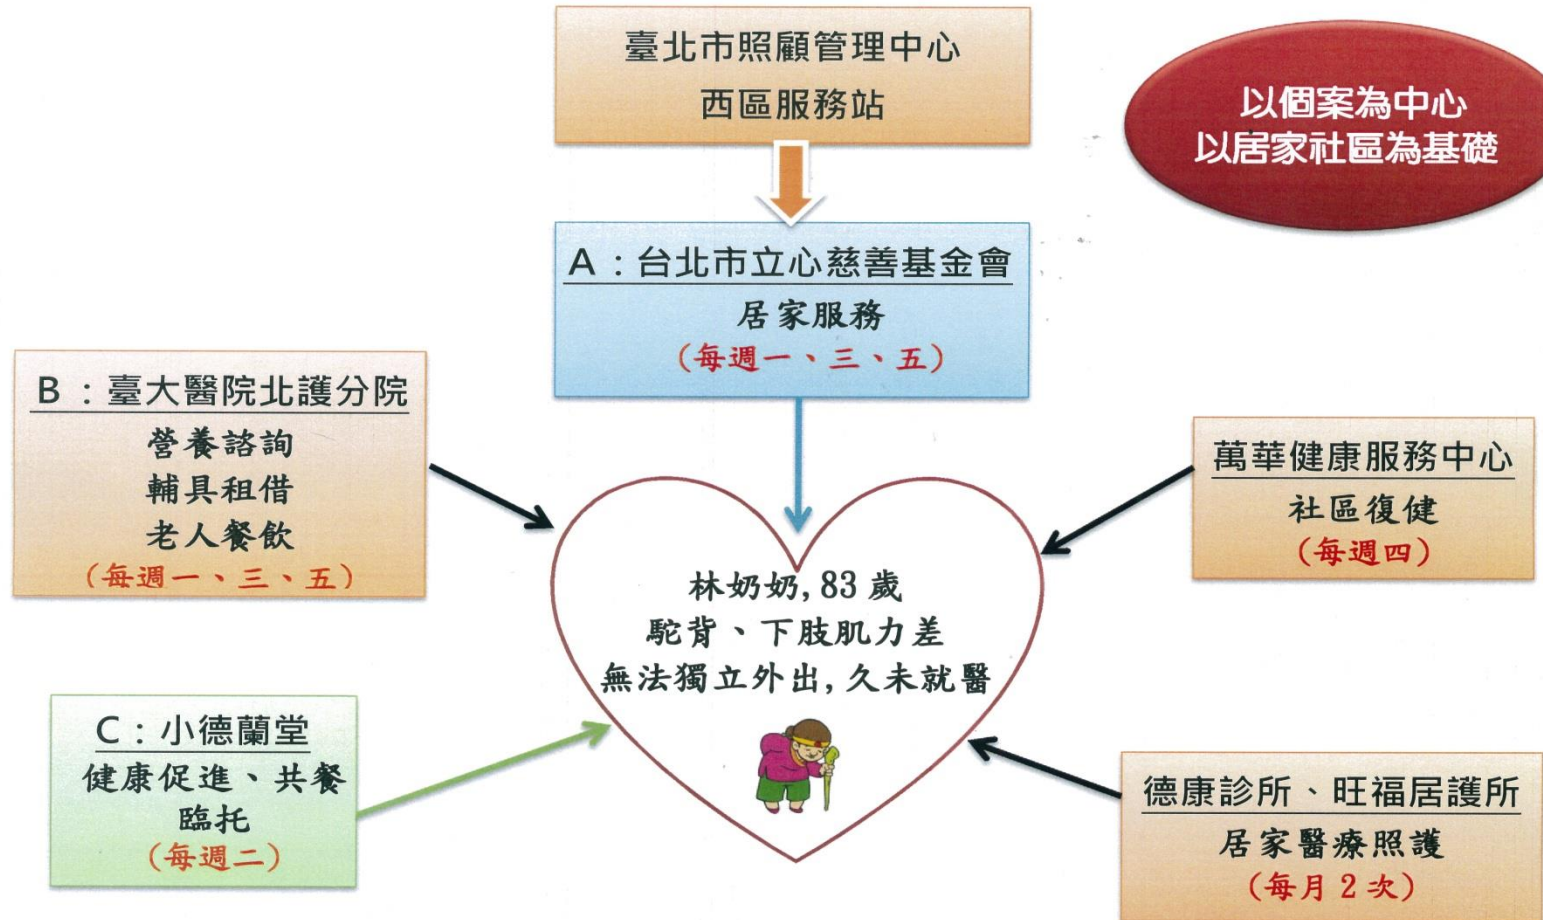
臺北市照顧管理中心
西區服務站

以個案為中心
以居家社區為基礎

A：台北市立心慈善基金會
居家服務
（每週一、三、五）

B：臺大醫院北護分院
營養諮詢
輔具租借
老人餐飲
（每週一、三、五）

萬華健康服務中心
社區復健
（每週四）

林奶奶, 83 歲
駝背、下肢肌力差
無法獨立外出, 久未就醫

C：小德蘭堂
健康促進、共餐
臨托
（每週二）

德康診所、旺福居護所
居家醫療照護
（每月 2 次）